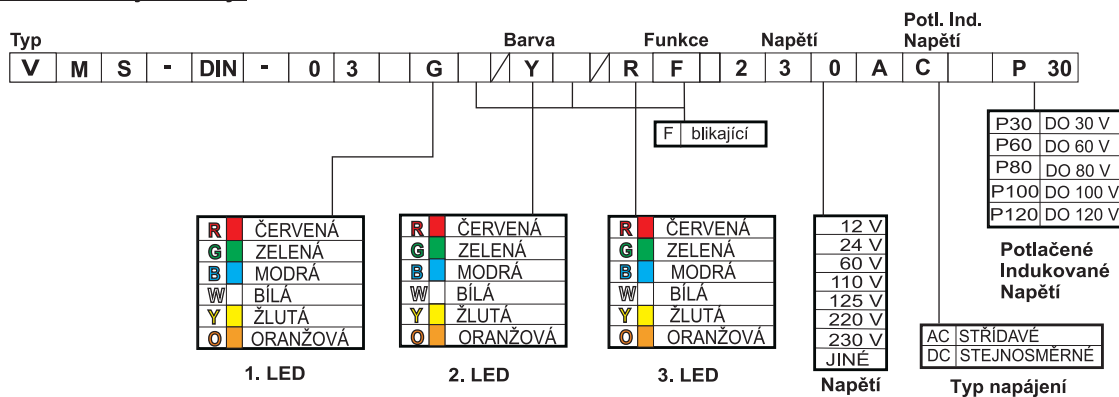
Typ

Barva

Funkce

Napětí

Potl. Ind. Napětí

| V | M | S | - | DIN | - | 0 | 3 | | G | / | Y | / | R | F | | 2 | 3 | 0 | A | C | | P | 30 |
|---|---|---|---|---|---|---|---|---|---|---|---|---|---|---|---|---|---|---|---|---|---|---|---|

| F | blikající |
|---|---|

| P30 | DO 30 V |
|---|---|
| P60 | DO 60 V |
| P80 | DO 80 V |
| P100 | DO 100 V |
| P120 | DO 120 V |

Potlačené Indukované Napětí

| R | ČERVENÁ |
|---|---|
| G | ZELENÁ |
| B | MODRÁ |
| W | BÍLÁ |
| Y | ŽLUTÁ |
| O | ORANŽOVÁ |

1. LED

| R | ČERVENÁ |
|---|---|
| G | ZELENÁ |
| B | MODRÁ |
| W | BÍLÁ |
| Y | ŽLUTÁ |
| O | ORANŽOVÁ |

2. LED

| R | ČERVENÁ |
|---|---|
| G | ZELENÁ |
| B | MODRÁ |
| W | BÍLÁ |
| Y | ŽLUTÁ |
| O | ORANŽOVÁ |

3. LED

| 12 V |
|---|
| 24 V |
| 60 V |
| 110 V |
| 125 V |
| 220 V |
| 230 V |
| JINÉ |

Napětí

| AC | STŘÍDAVÉ |
|---|---|
| DC | STEJNOSMĚRNÉ |

Typ napájení